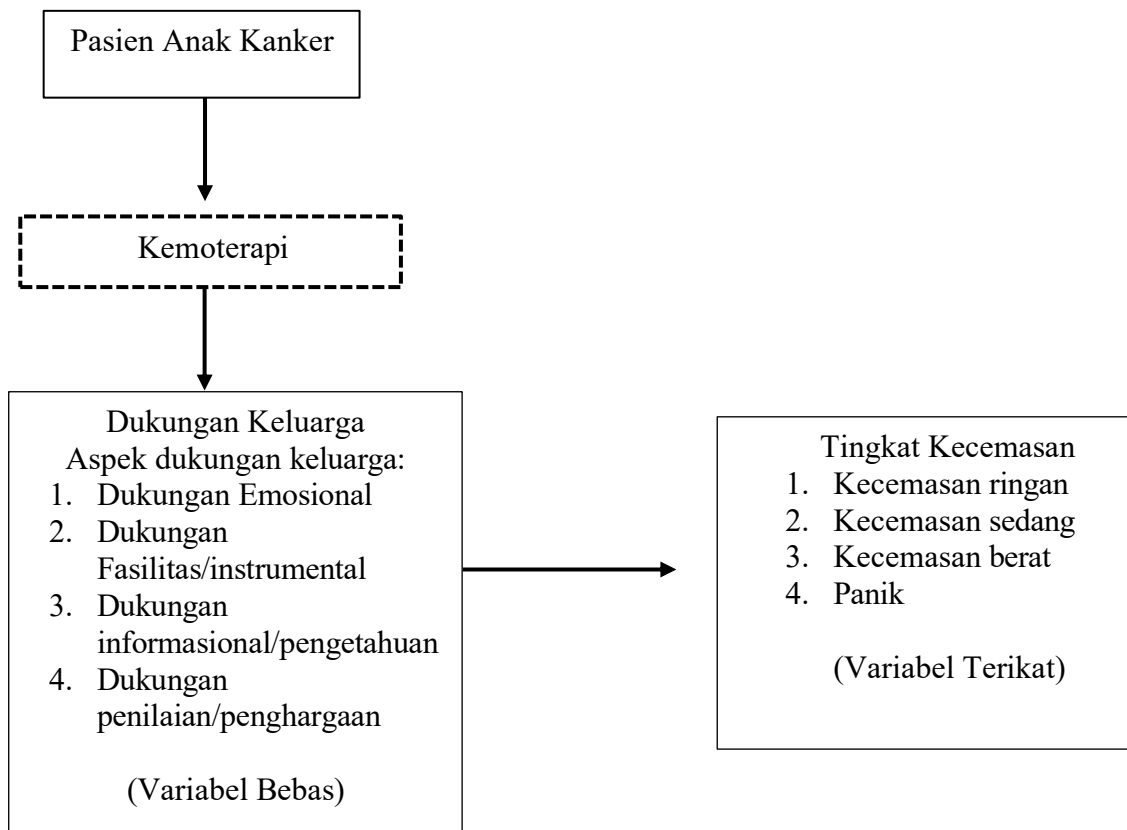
Pasien Anak Kanker

Kemoterapi

Dukungan Keluarga
Aspek dukungan keluarga:
1. Dukungan Emosional
2. Dukungan Fasilitas/instrumental
3. Dukungan informasional/pengetahuan
4. Dukungan penilaian/penghargaan

(Variabel Bebas)

Tingkat Kecemasan
1. Kecemasan ringan
2. Kecemasan sedang
3. Kecemasan berat
4. Panik

(Variabel Terikat)